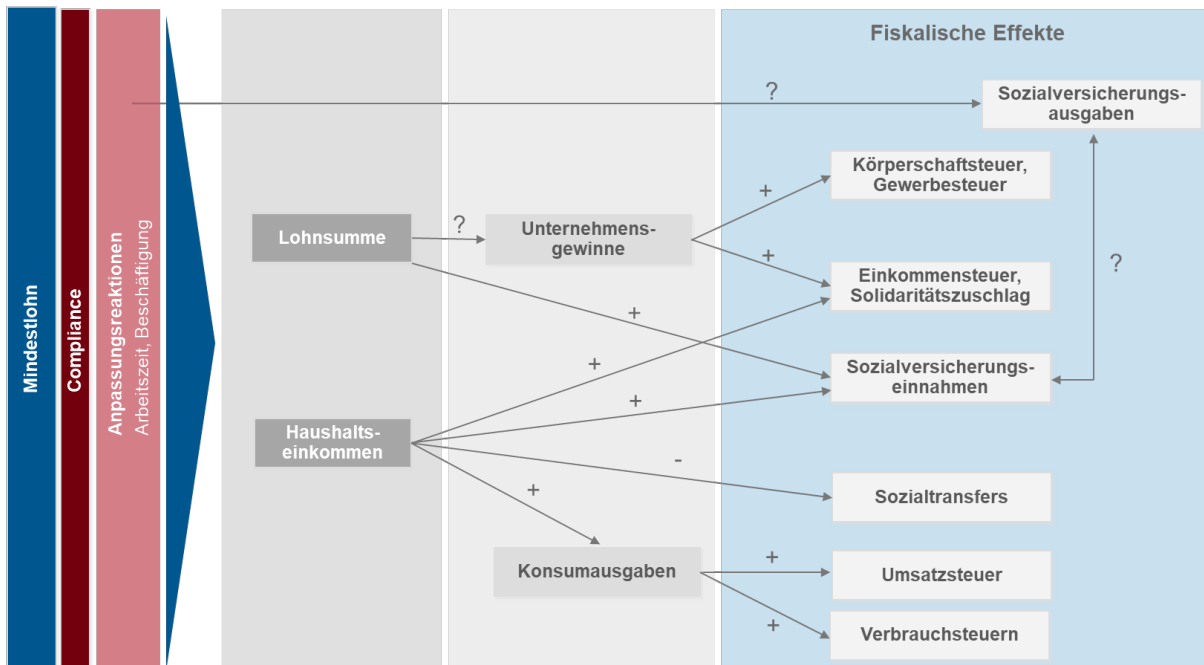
Mindestlohn

Compliance

Anpassungsreaktionen
Arbeitszeit, Beschäftigung

Fiskalische Effekte

?

Sozialversicherungsausgaben

Körperschaftsteuer, Gewerbesteuer

+

+

Lohnsumme

?

Unternehmensgewinne

Einkommensteuer, Solidaritätszuschlag

?

+

+

Sozialversicherungseinnahmen

+

Haushaltseinkommen

-

+

Sozialtransfers

+

Konsumausgaben

Umsatzsteuer

+

Verbrauchsteuern